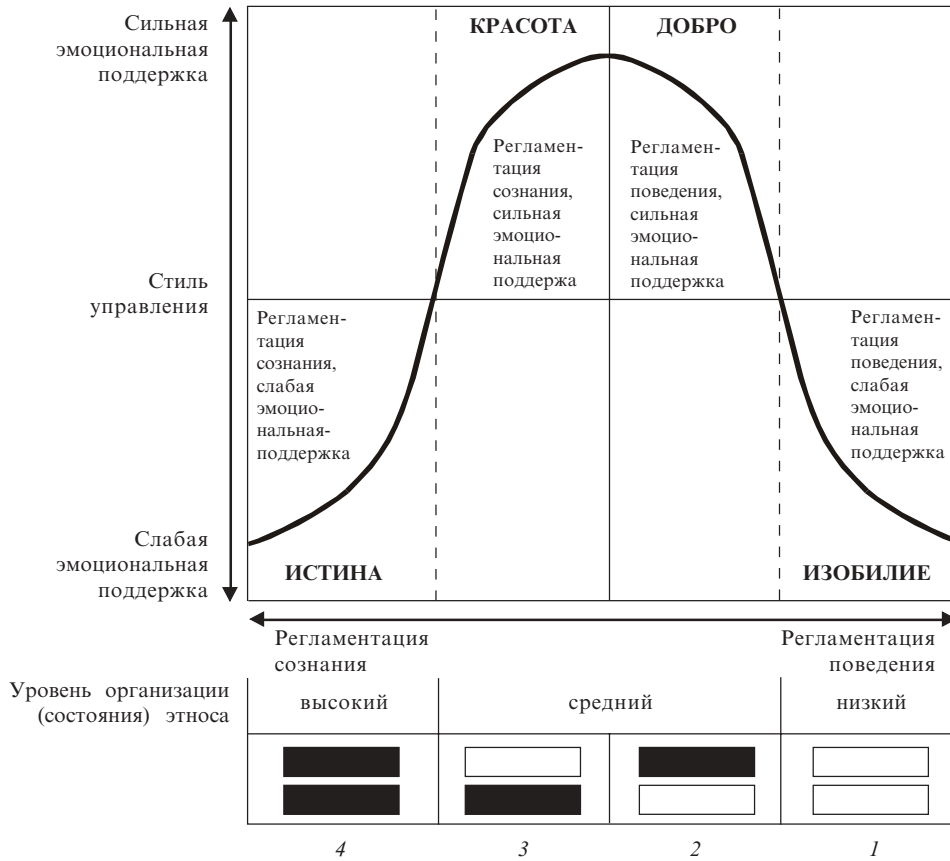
Сильная эмоциональная поддержка

Стиль управления

Слабая эмоциональная поддержка

КРАСОТА

ДОБРО

Регламентация сознания, сильная эмоциональная поддержа

Регламентация поведения, сильная эмоциональная поддержка

Регламентация сознания, слабая эмоциональная-поддержка

Регламентация поведения, слабая эмоциональная поддержка

ИСТИНА

ИЗОБИЛИЕ

Регламентация сознания

Регламентация поведения

Уровень организации (состояния) этноса

| высокий | средний | | низкий |
|---|---|---|---|

4

3

2

1